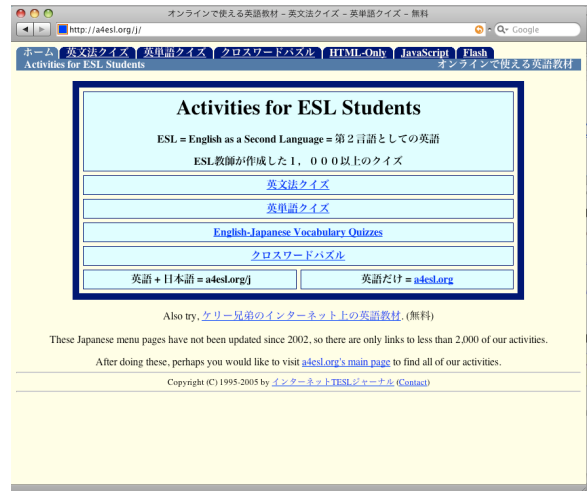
オンラインで使える英語教材 – 英文法クイズ – 英単語クイズ – 無料

http://a4esl.org/j/

Google

ホーム 英文法クイズ 英単語クイズ クロスワードパズル HTML-Only JavaScript Flash

Activities for ESL Students

オンラインで使える英語教材

Activities for ESL Students

ESL = English as a Second Language = 第２言語としての英語

ESL教師が作成した１，０００以上のクイズ

英文法クイズ

英単語クイズ

English-Japanese Vocabulary Quizzes

クロスワードパズル

| 英語 + 日本語 = a4esl.org/j | 英語だけ = a4esl.org |
|---|---|

Also try, ケリー兄弟のインターネット上の英語教材. (無料)

These Japanese menu pages have not been updated since 2002, so there are only links to less than 2,000 of our activities.

After doing these, perhaps you would like to visit a4esl.org's main page to find all of our activities.

Copyright (C) 1995-2005 by インターネットTESLジャーナル (Contact)